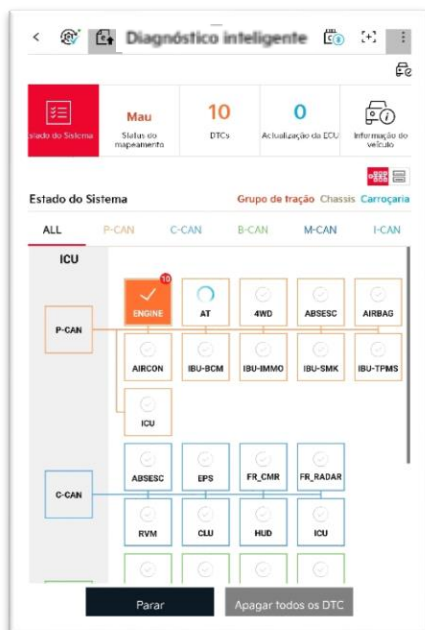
Diagnóstico inteligente

stado do Sistema

Mau
Status do mapeamento

10
DTCs

0
Actualização da ECU

Informação do veículo

Estado do Sistema

Grupo de tração Chassis Carroçaria

ALL P-CAN C-CAN B-CAN M-CAN I-CAN

ICU

P-CAN

10
ENGINE

AT

4WD

ABSESC

AIRBAG

AIRCON

IBU-BCM

IBU-IMMO

IBU-SMK

IBU-TPMS

ICU

C-CAN

ABSESC

EPS

FR_CMR

FR_RADAR

RVM

CLU

HUD

ICU

Parar

Apagar todos os DTC